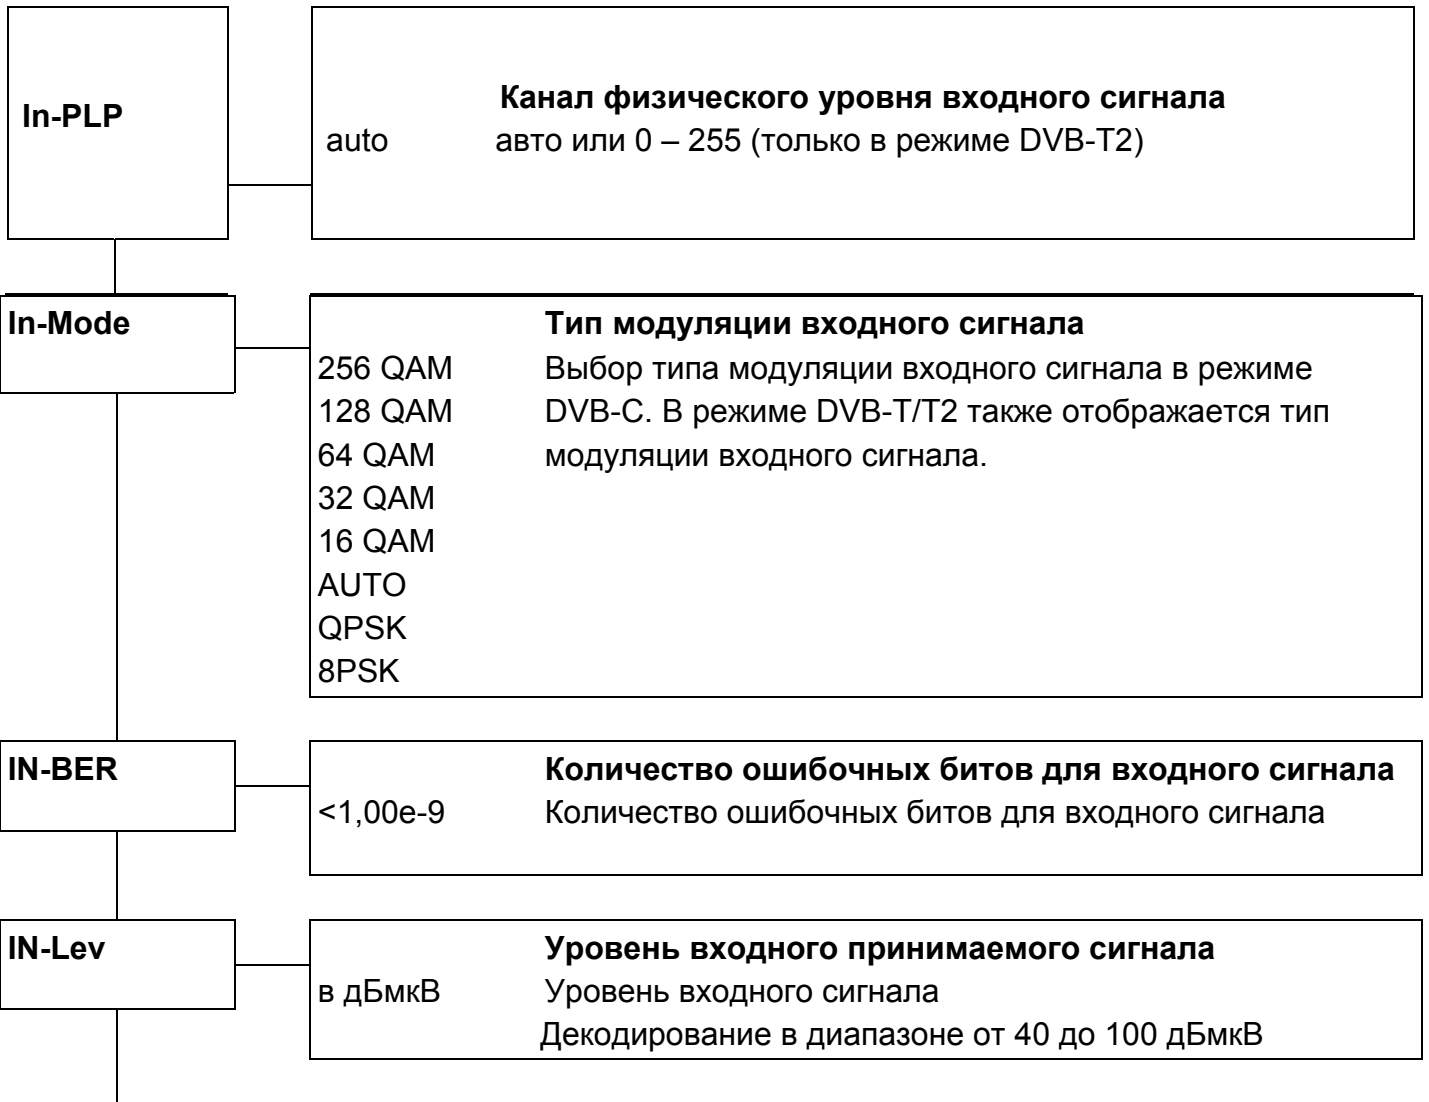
In-PLP

Канал физического уровня входного сигнала

auto авто или 0 – 255 (только в режиме DVB-T2)

In-Mode

Тип модуляции входного сигнала

256 QAM
128 QAM
64 QAM
32 QAM
16 QAM
AUTO
QPSK
8PSK

Выбор типа модуляции входного сигнала в режиме DVB-C. В режиме DVB-T/T2 также отображается тип модуляции входного сигнала.

IN-BER

Количество ошибочных битов для входного сигнала

<1,00e-9 Количество ошибочных битов для входного сигнала

IN-Lev

Уровень входного принимаемого сигнала

в дБмкВ Уровень входного сигнала
Декодирование в диапазоне от 40 до 100 дБмкВ